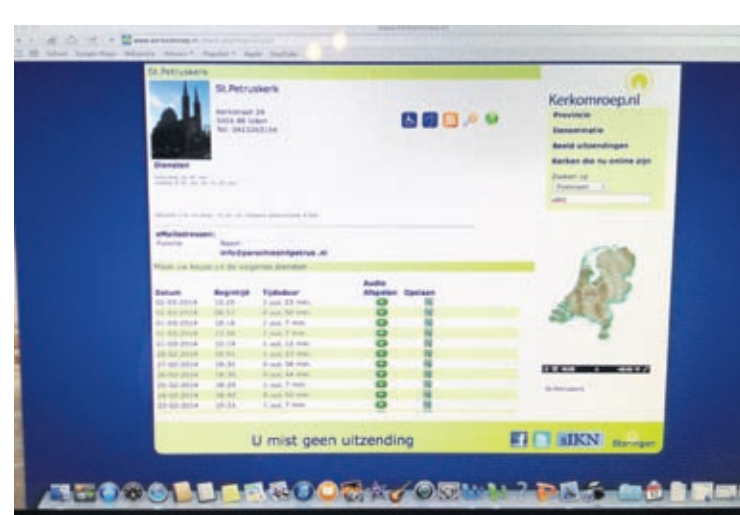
St.Petruskerk

St.Petruskerk

Kerkstraat 24
5404 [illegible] Uden
Tel. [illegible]

Diensten

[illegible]

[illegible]

emailadressen:
Functie Naam
info@parochiesintpetrus.nl

Maak uw keuze uit de volgende diensten

| Datum | Begintijd | Tijdsduur | Audio Afspelen | Opslaan |
|---|---|---|---|---|
| 02-03-2014 | 10:15 | 1 uur 23 min. | | |
| 01-03-2014 | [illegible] | 1 uur 30 min. | | |
| 01-03-2014 | 18:18 | 1 uur 7 min. | | |
| 01-03-2014 | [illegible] | 1 uur 7 min. | | |
| 01-03-2014 | 10:19 | 1 uur 12 min. | | |
| 28-02-2014 | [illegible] | 1 uur 23 min. | | |
| 27-02-2014 | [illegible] | 0 uur 58 min. | | |
| 26-02-2014 | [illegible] | 1 uur 44 min. | | |
| 25-02-2014 | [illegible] | 1 uur 7 min. | | |
| 24-02-2014 | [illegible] | 0 uur 52 min. | | |
| 23-02-2014 | 10:15 | 1 uur 7 min. | | |

Kerkomroep.nl
Provincie
Denominatie
Beeld uitzendingen
Kerken die nu online zijn
Zoeken op
Postcode
uden

St.Petruskerk

U mist geen uitzending

SIKN Storingen